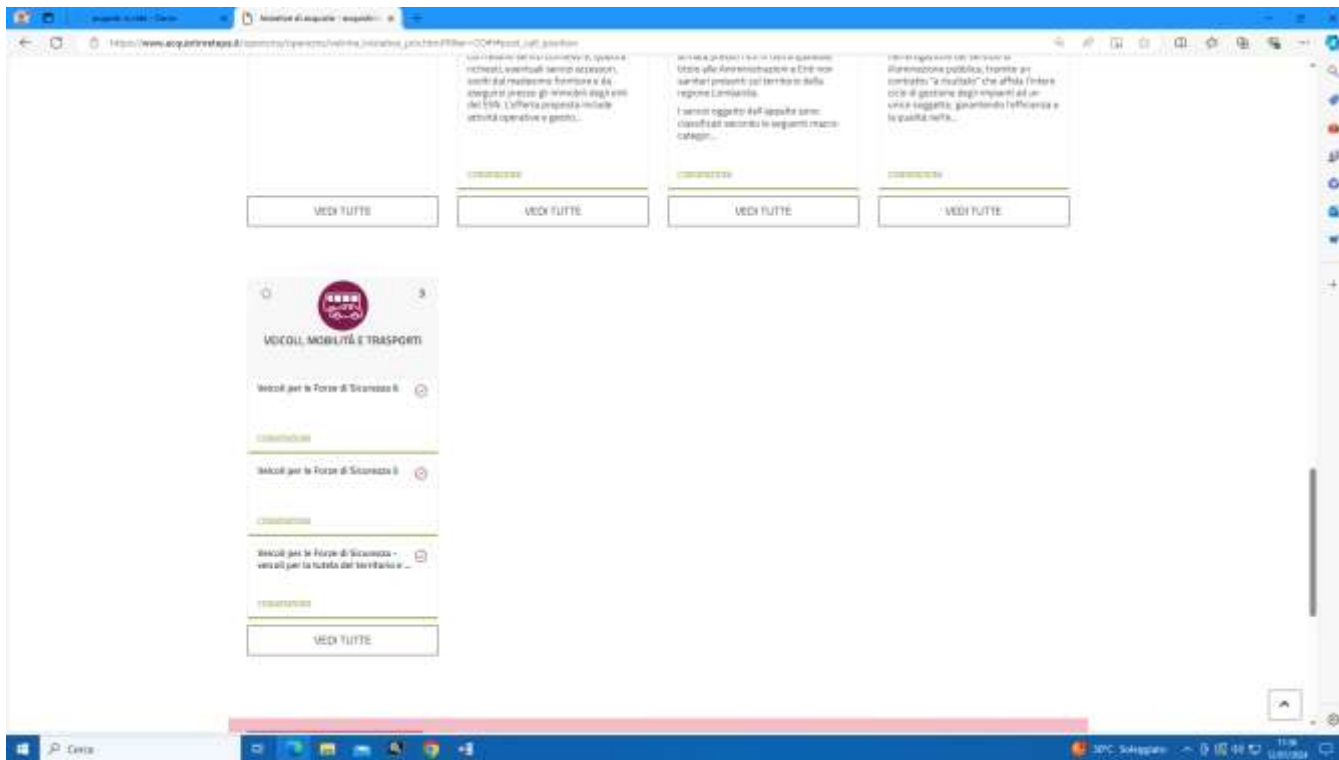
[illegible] | Iniziative di acquisto | acquistinretepa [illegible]

https://www.acquistinretepa.it/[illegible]

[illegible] richiesti, eventuali servizi accessori, svolti dal medesimo fornitore e da eseguirsi presso gli immobili degli enti del SSN. L'offerta proposta include attività operative e gestio...

CONVENZIONE

VEDI TUTTE

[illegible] Stato alle Amministrazioni e Enti non sanitari presenti sul territorio della regione Lombardia.

I servizi oggetto dell'appalto sono classificati secondo le seguenti macro categor...

CONVENZIONE

VEDI TUTTE

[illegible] illuminazione pubblica, tramite un contratto "a risultato" che affida l'intero ciclo di gestione degli impianti ad un unico soggetto, garantendo l'efficienza e la qualità nella...

CONVENZIONE

VEDI TUTTE

VEDI TUTTE

3

VEICOLI, MOBILITÀ E TRASPORTI

Veicoli per le Forze di Sicurezza 6

CONVENZIONE

Veicoli per le Forze di Sicurezza 5

CONVENZIONE

Veicoli per le Forze di Sicurezza - veicoli per la tutela del territorio e ...

CONVENZIONE

VEDI TUTTE

Cerca

30°C Soleggiato

11:36
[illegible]